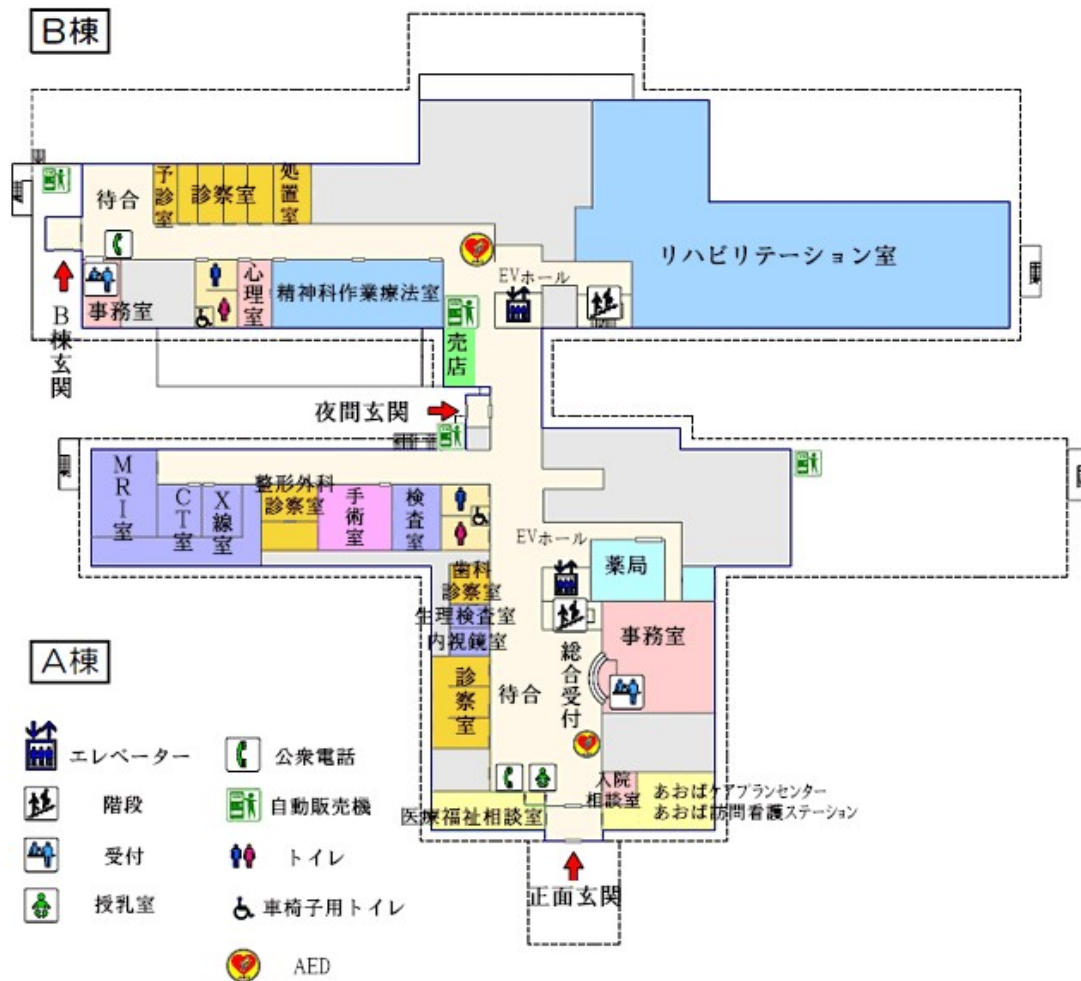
B棟

待合
予診室
診察室
処置室
事務室
心理室
精神科作業療法室
EVホール
リハビリテーション室
売店
B棟玄関
夜間玄関
MRI室
CT室
X線室
整形外科診察室
手術室
検査室
EVホール
薬局
歯科診察室
生理検査室
内視鏡室
事務室
総合受付
診察室
待合
入院相談室
あおばケアプランセンター
あおば訪問看護ステーション
医療福祉相談室
正面玄関

A棟

エレベーター
階段
受付
授乳室
公衆電話
自動販売機
トイレ
車椅子用トイレ
AED